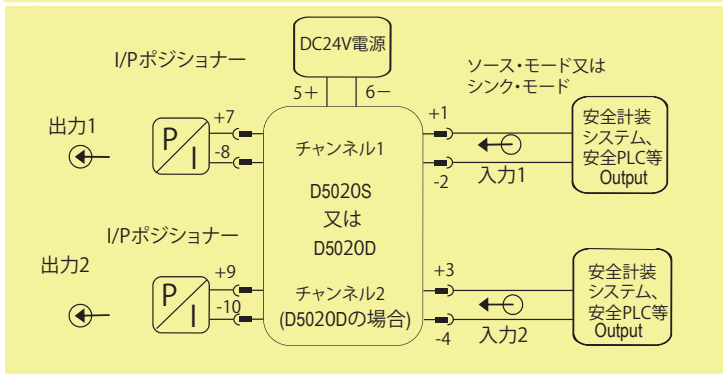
DC24V電源

I/Pポジショナー

5+ 6−

ソース・モード又は
シンク・モード

出力1

P
I

+7
-8

チャンネル1

+1
-2

入力1

安全計装
システム、
安全PLC等
Output

D5020S
又は
D5020D

I/Pポジショナー

出力2

P
I

+9
-10

チャンネル2
(D5020Dの場合)

+3
-4

入力2

安全計装
システム、
安全PLC等
Output